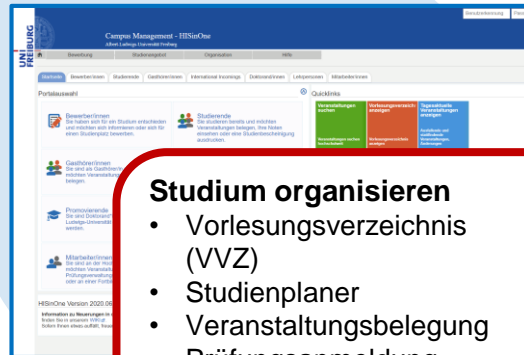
UNI FREIBURG

Campus Management - HISinOne
Albert-Ludwigs-Universität Freiburg

Benutzerkennung

Bewerbung | Studienangebot | Organisation | Hilfe

Startseite | Bewerber/innen | Studierende | Gasthörer/innen | International Incomings | Doktorand/innen | Lehrpersonen | Mitarbeiter/innen

Portalauswahl

Bewerber/innen
Sie haben sich für ein Studium entschieden und möchten sich informieren oder sich für einen Studienplatz bewerben.

Studierende
Sie studieren bereits und möchten Veranstaltungen belegen, Ihre Noten einsehen oder eine Studienbescheinigung ausdrucken.

Gasthörer/innen
Sie sind als Gasthörer/in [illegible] möchten Veranstaltungen belegen.

Promovierende
Sie sind als Doktorand/in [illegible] Ludwigs-Universität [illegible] werden.

Mitarbeiter/innen
Sie sind an der Hoch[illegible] möchten Veranstaltungen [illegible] Prüfungsverwaltung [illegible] oder an einer Fortbi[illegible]

HISinOne Version 2020.06

Information zu Neuerungen in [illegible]

Quicklinks

Veranstaltungen suchen
Veranstaltungen suchen Vorlesungsverzeichnis

Vorlesungsverzeichnis anzeigen
Vorlesungsverzeichnis anzeigen

Tagesaktuelle Veranstaltungen anzeigen

Studium organisieren
• Vorlesungsverzeichnis (VVZ)
• Studienplaner
• Veranstaltungsbelegung
• Prüfungsanmeldung